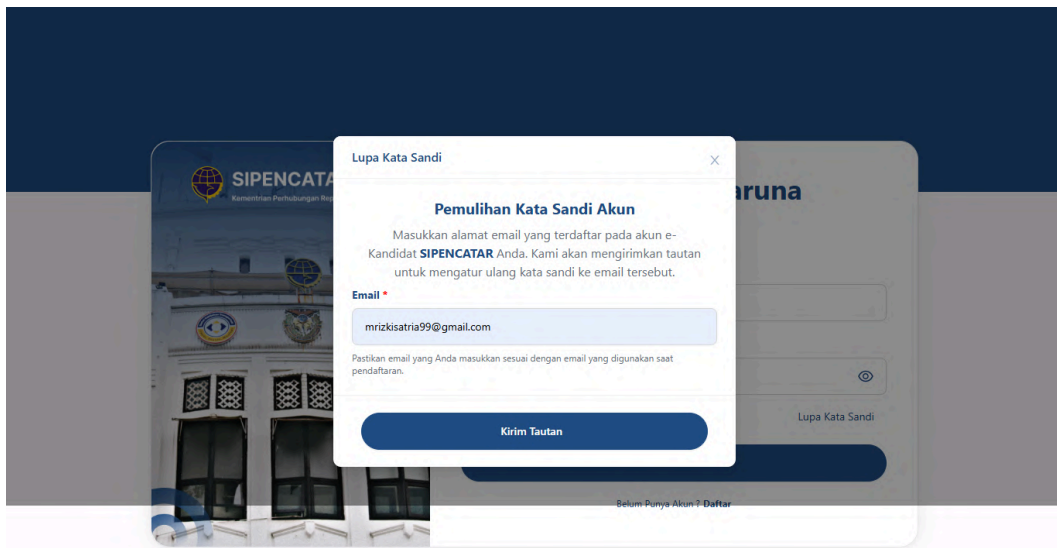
SIPENCATA

Kementrian Perhubungan Rep

aruna

Lupa Kata Sandi

Belum Punya Akun ? Daftar

Lupa Kata Sandi

×

Pemulihan Kata Sandi Akun

Masukkan alamat email yang terdaftar pada akun e-Kandidat SIPENCATAR Anda. Kami akan mengirimkan tautan untuk mengatur ulang kata sandi ke email tersebut.

Email *

mrizkisatria99@gmail.com

Pastikan email yang Anda masukkan sesuai dengan email yang digunakan saat pendaftaran.

Kirim Tautan